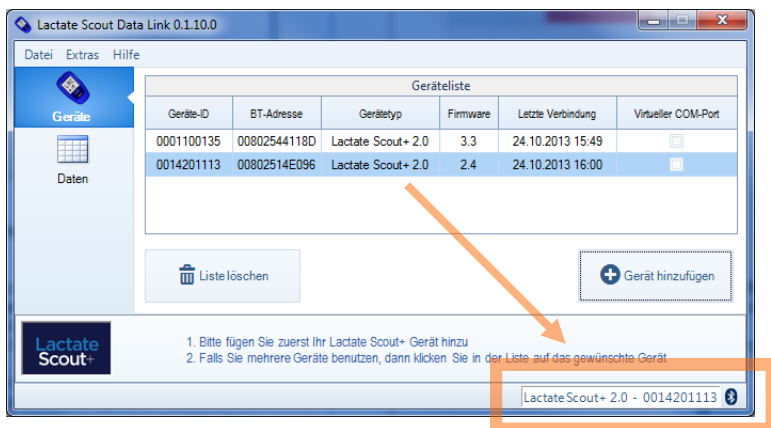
Lactate Scout Data Link 0.1.10.0

Datei Extras Hilfe

Geräte

Daten

Geräteliste

| Geräte-ID | BT-Adresse | Gerätetyp | Firmware | Letzte Verbindung | Virtueller COM-Port |
|---|---|---|---|---|---|
| 0001100135 | 00802544118D | Lactate Scout+ 2.0 | 3.3 | 24.10.2013 15:49 | |
| 0014201113 | 00802514E096 | Lactate Scout+ 2.0 | 2.4 | 24.10.2013 16:00 | |

Liste löschen

Gerät hinzufügen

Lactate Scout+

1. Bitte fügen Sie zuerst Ihr Lactate Scout+ Gerät hinzu
2. Falls Sie mehrere Geräte benutzen, dann klicken Sie in der Liste auf das gewünschte Gerät

Lactate Scout+ 2.0 - 0014201113